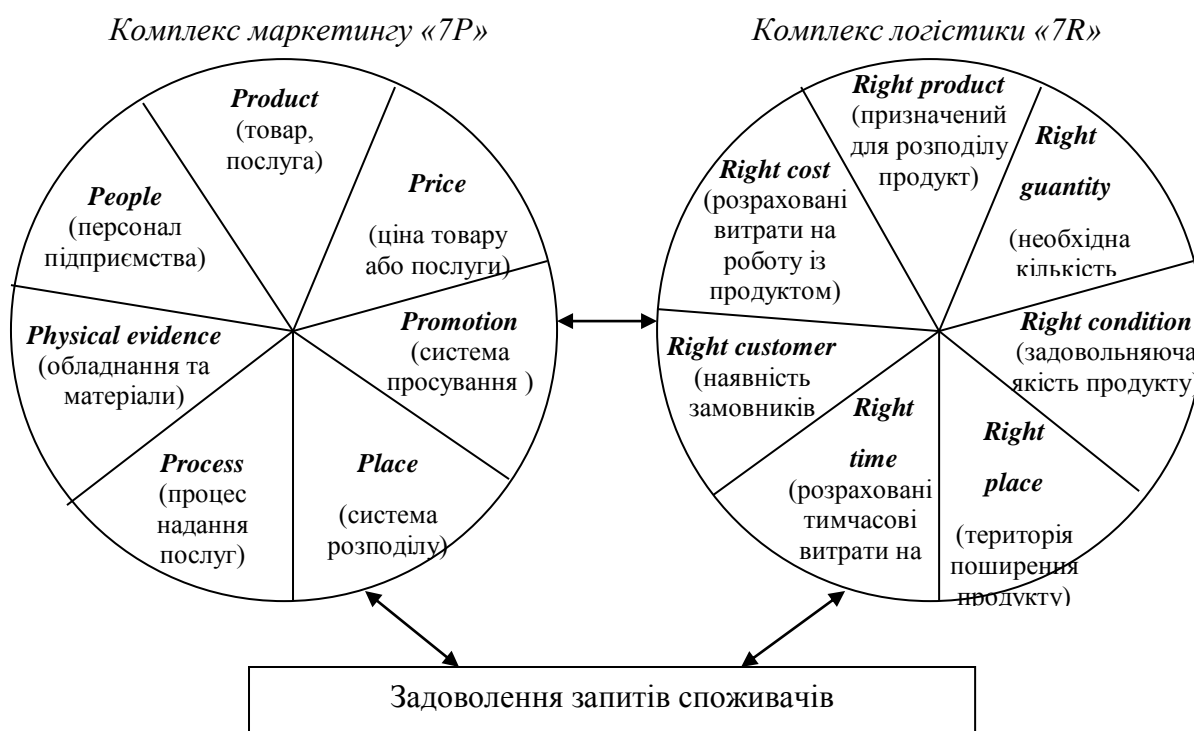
Комплекс маркетингу «7P»

Product (товар, послуга)

Price (ціна товару або послуги)

People (персонал підприємства)

Promotion (система просування )

Physical evidence (обладнання та матеріали)

Process (процес надання послуг)

Place (система розподілу)

Комплекс логістики «7R»

Right product (призначений для розподілу продукт)

Right guantity (необхідна кількість

Right cost (розраховані витрати на роботу із продуктом)

Right condition (задовольняюча якість продукту)

Right customer (наявність замовників

Right time (розраховані тимчасові витрати на

Right place (територія поширення продукту)

Задоволення запитів споживачів